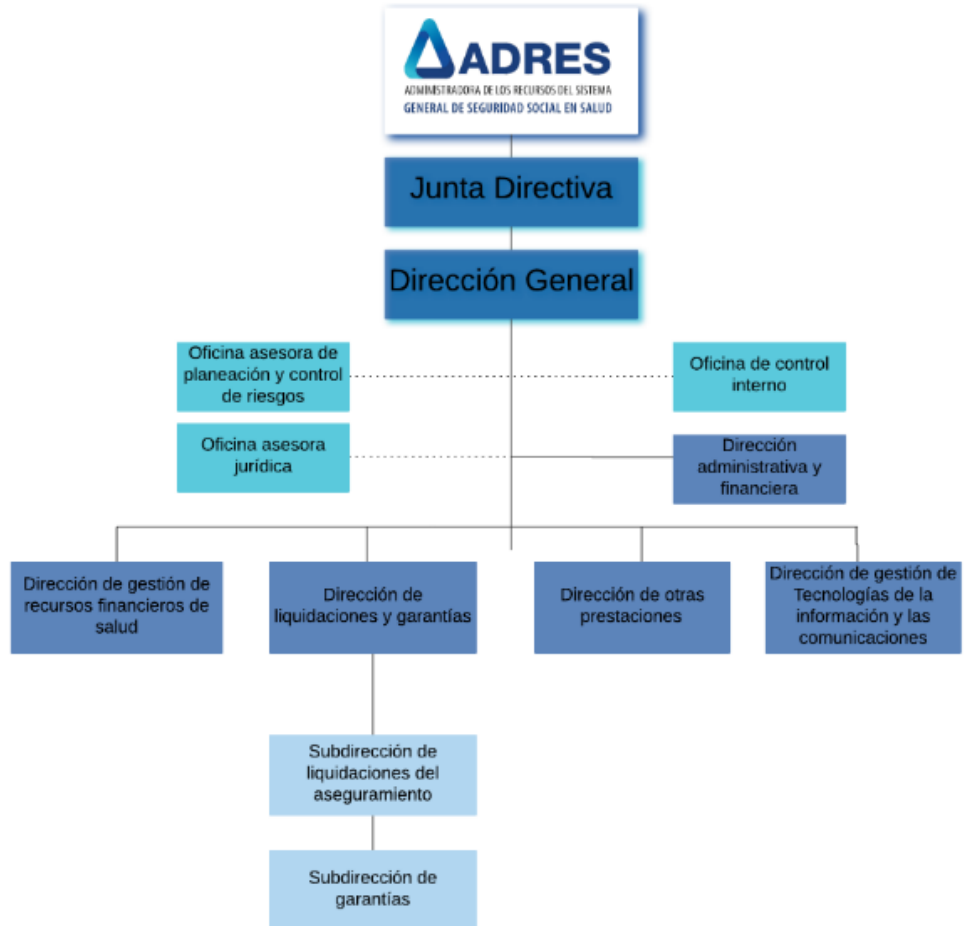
ADRES
ADMINISTRADORA DE LOS RECURSOS DEL SISTEMA
GENERAL DE SEGURIDAD SOCIAL EN SALUD

Junta Directiva

Dirección General

Oficina asesora de planeación y control de riesgos

Oficina de control interno

Oficina asesora jurídica

Dirección administrativa y financiera

Dirección de gestión de recursos financieros de salud

Dirección de liquidaciones y garantías

Dirección de otras prestaciones

Dirección de gestión de Tecnologías de la información y las comunicaciones

Subdirección de liquidaciones del aseguramiento

Subdirección de garantías